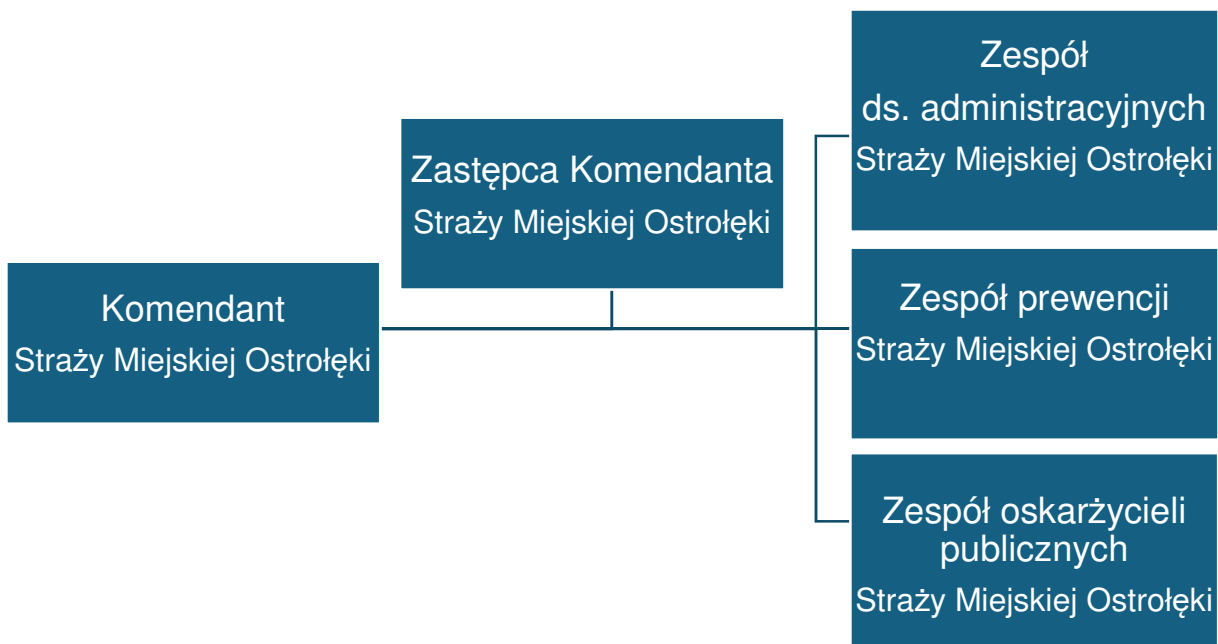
Komendant
Straży Miejskiej Ostrołęki

Zastępca Komendanta
Straży Miejskiej Ostrołęki

Zespół ds. administracyjnych
Straży Miejskiej Ostrołęki

Zespół prewencji
Straży Miejskiej Ostrołęki

Zespół oskarżycieli publicznych
Straży Miejskiej Ostrołęki